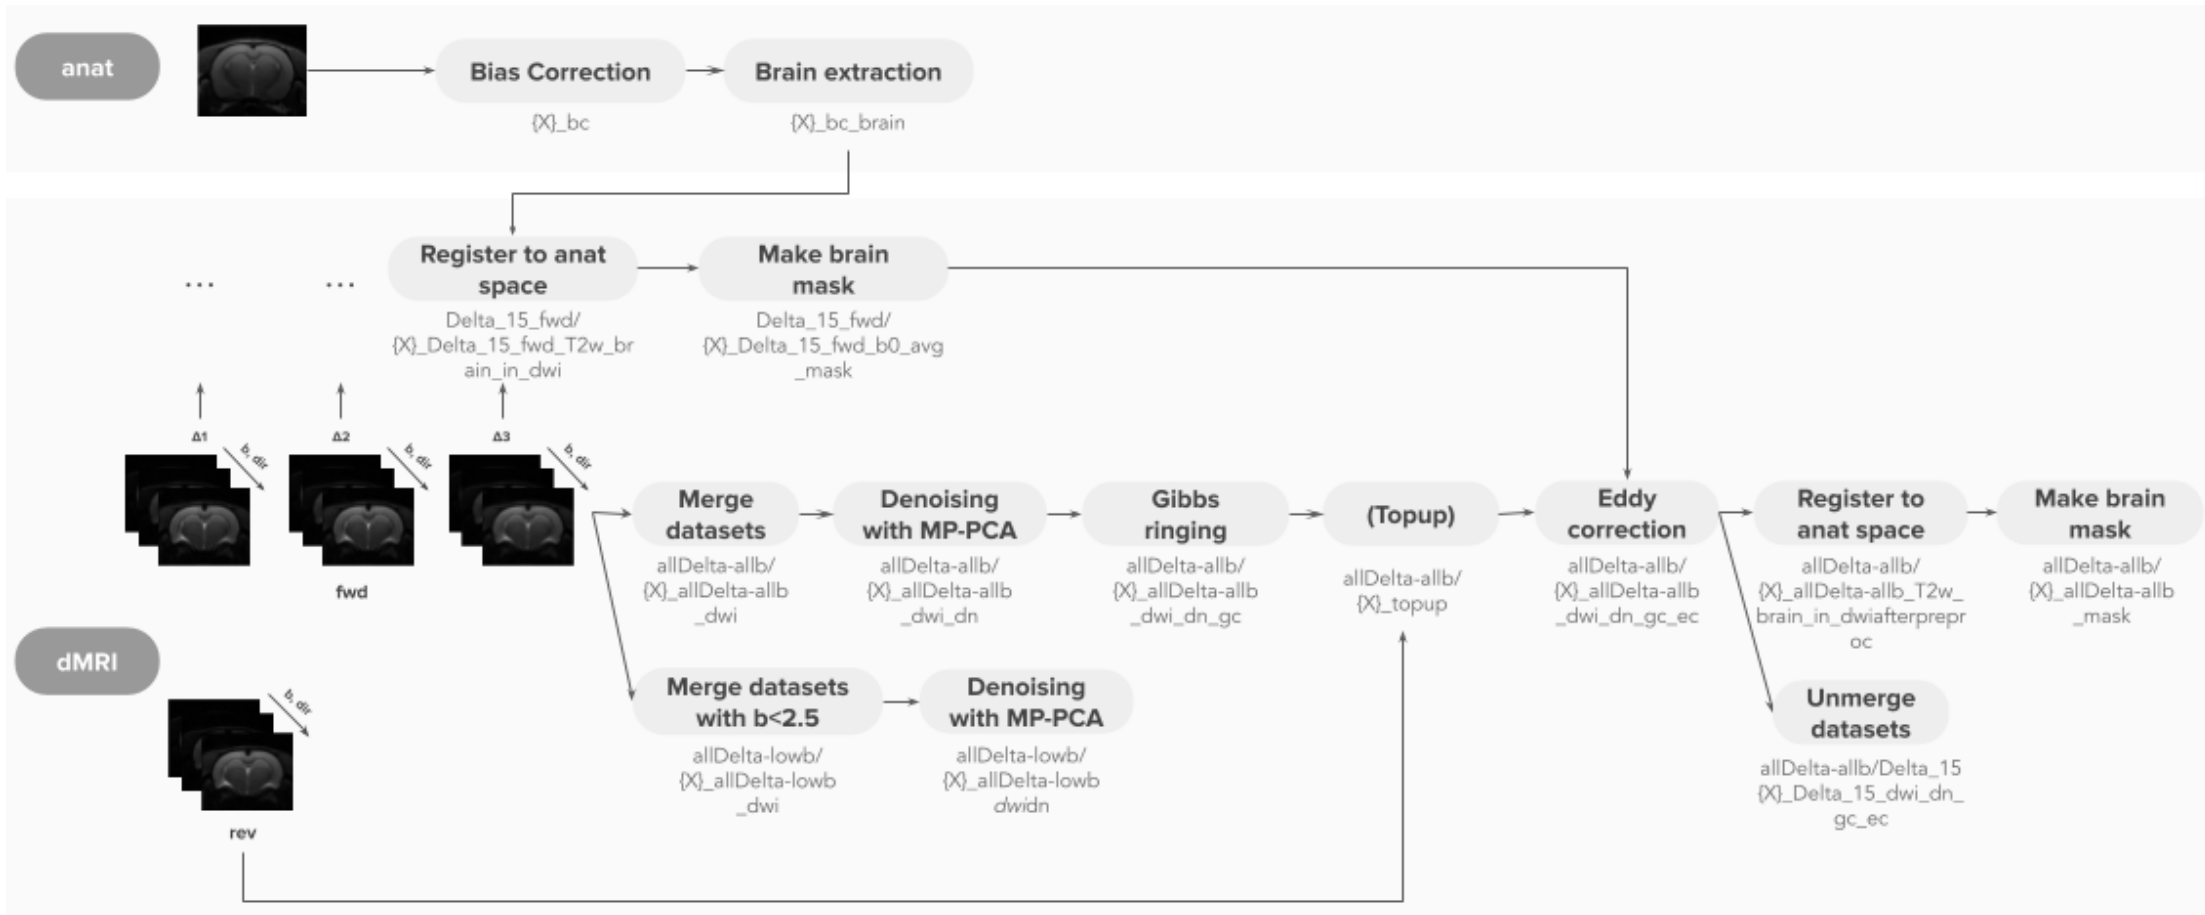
anat

Bias Correction
{X}_bc

Brain extraction
{X}_bc_brain

...

...

Register to anat space
Delta_15_fwd/ {X}_Delta_15_fwd_T2w_brain_in_dwi

Make brain mask
Delta_15_fwd/ {X}_Delta_15_fwd_b0_avg _mask

Δ1
b, dir

Δ2
b, dir

Δ3
b, dir

fwd

Merge datasets
allDelta-allb/ {X}_allDelta-allb _dwi

Denoising with MP-PCA
allDelta-allb/ {X}_allDelta-allb _dwi_dn

Gibbs ringing
allDelta-allb/ {X}_allDelta-allb _dwi_dn_gc

(Topup)
allDelta-allb/ {X}_topup

Eddy correction
allDelta-allb/ {X}_allDelta-allb _dwi_dn_gc_ec

Register to anat space
allDelta-allb/ {X}_allDelta-allb_T2w_ brain_in_dwiafterpreproc

Make brain mask
allDelta-allb/ {X}_allDelta-allb _mask

dMRI

b, dir

rev

Merge datasets with b<2.5
allDelta-lowb/ {X}_allDelta-lowb _dwi

Denoising with MP-PCA
allDelta-lowb/ {X}_allDelta-lowb dwidn

Unmerge datasets
allDelta-allb/Delta_15 {X}_Delta_15_dwi_dn_ gc_ec